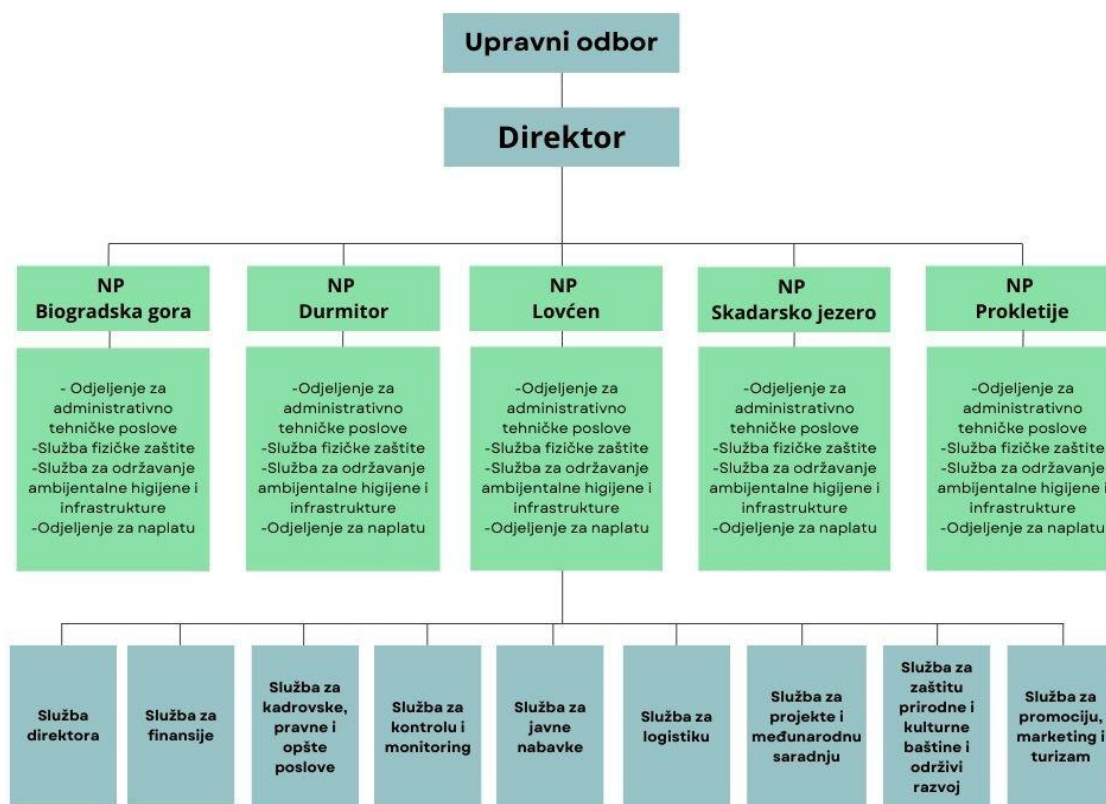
Upravni odbor

Direktor

NP Biogradska gora

NP Durmitor

NP Lovćen

NP Skadarsko jezero

NP Prokletije

- Odjeljenje za administrativno tehničke poslove
-Služba fizičke zaštite
-Služba za održavanje ambijentalne higijene i infrastrukture
-Odjeljenje za naplatu

-Odjeljenje za administrativno tehničke poslove
-Služba fizičke zaštite
-Služba za održavanje ambijentalne higijene i infrastrukture
-Odjeljenje za naplatu

-Odjeljenje za administrativno tehničke poslove
-Služba fizičke zaštite
-Služba za održavanje ambijentalne higijene i infrastrukture
-Odjeljenje za naplatu

-Odjeljenje za administrativno tehničke poslove
-Služba fizičke zaštite
-Služba za održavanje ambijentalne higijene i infrastrukture
-Odjeljenje za naplatu

-Odjeljenje za administrativno tehničke poslove
-Služba fizičke zaštite
-Služba za održavanje ambijentalne higijene i infrastrukture
-Odjeljenje za naplatu

Služba direktora

Služba za finansije

Služba za kadrovske, pravne i opšte poslove

Služba za kontrolu i monitoring

Služba za javne nabavke

Služba za logistiku

Služba za projekte i međunarodnu saradnju

Služba za zaštitu prirodne i kulturne baštine i održivi razvoj

Služba za promociju, marketing i turizam